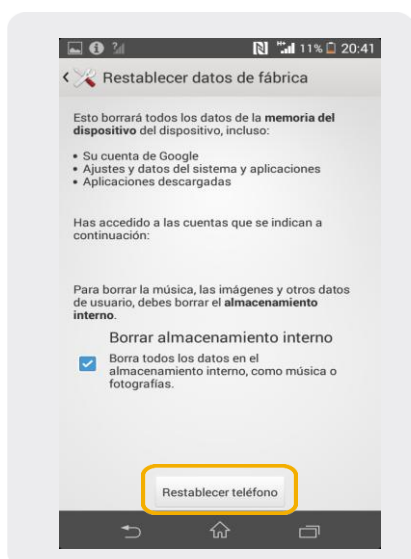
11% 20:41

Restablecer datos de fábrica

Esto borrará todos los datos de la memoria del dispositivo del dispositivo, incluso:

• Su cuenta de Google
• Ajustes y datos del sistema y aplicaciones
• Aplicaciones descargadas

Has accedido a las cuentas que se indican a continuación:

Para borrar la música, las imágenes y otros datos de usuario, debes borrar el almacenamiento interno.

Borrar almacenamiento interno

Borra todos los datos en el almacenamiento interno, como música o fotografías.

Restablecer teléfono